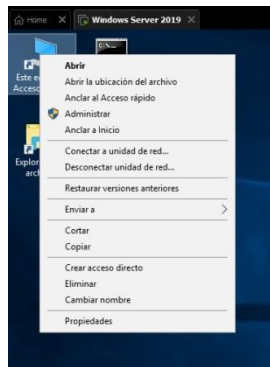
Home
Windows Server 2019

Este e
Acceso

Explor
arch

Abrir
Abrir la ubicación del archivo
Anclar al Acceso rápido
Administrar
Anclar a Inicio
Conectar a unidad de red...
Desconectar unidad de red...
Restaurar versiones anteriores
Enviar a
Cortar
Copiar
Crear acceso directo
Eliminar
Cambiar nombre
Propiedades